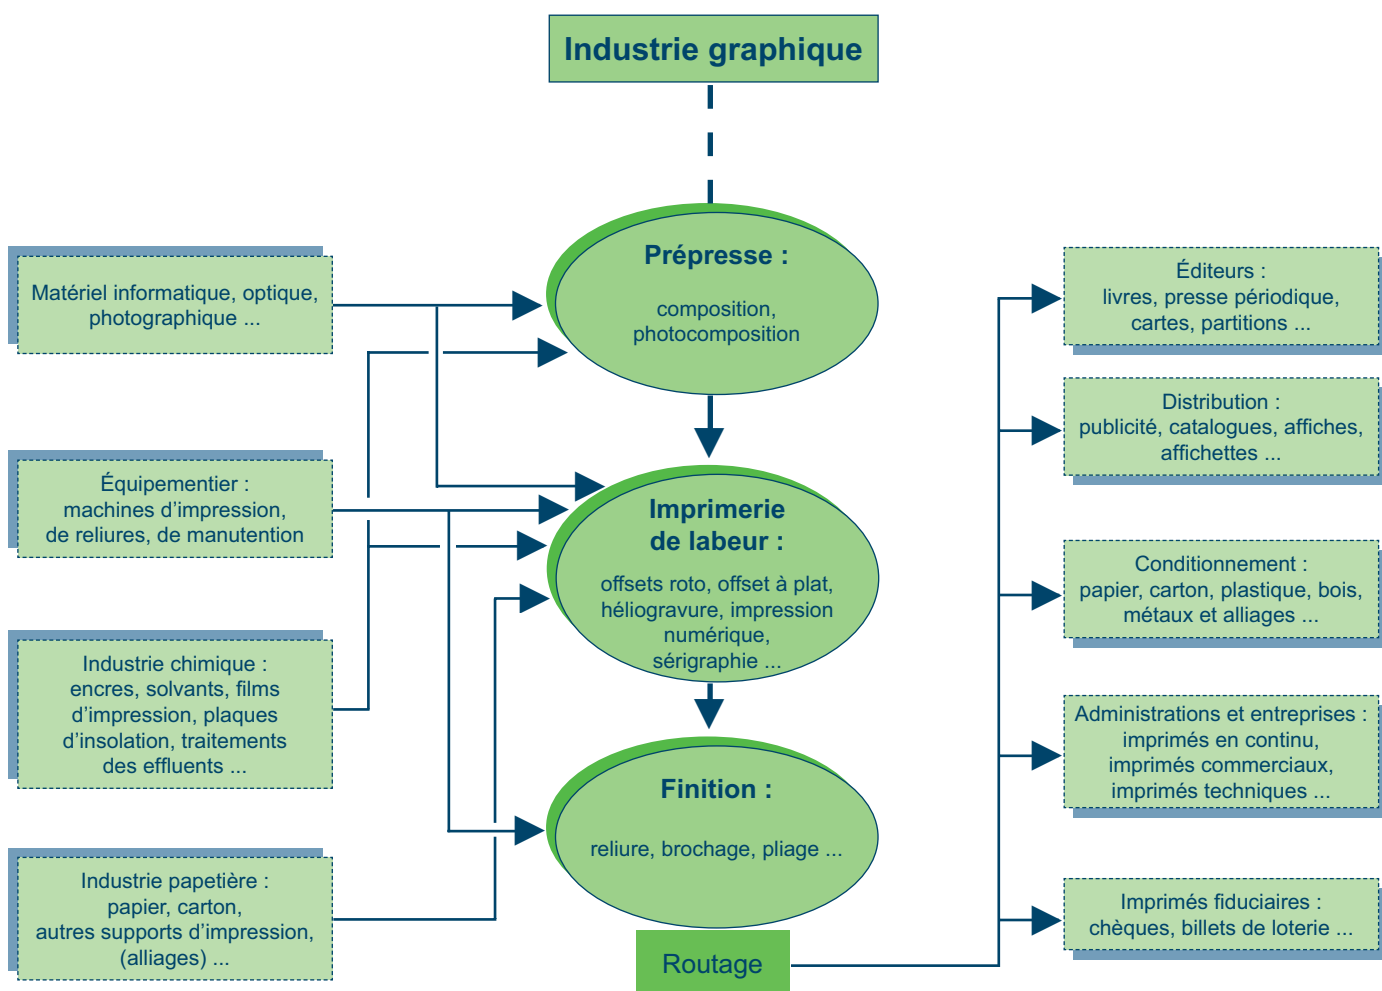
Industrie graphique

Matériel informatique, optique, photographique ...

Équipementier : machines d'impression, de reliures, de manutention

Industrie chimique : encres, solvants, films d'impression, plaques d'insolation, traitements des effluents ...

Industrie papetière : papier, carton, autres supports d'impression, (alliages) ...

Prépresse :

composition, photocomposition

Imprimerie de labeur :

offsets roto, offset à plat, héliogravure, impression numérique, sérigraphie ...

Finition :

reliure, brochage, pliage ...

Routage

Éditeurs : livres, presse périodique, cartes, partitions ...

Distribution : publicité, catalogues, affiches, affichettes ...

Conditionnement : papier, carton, plastique, bois, métaux et alliages ...

Administrations et entreprises : imprimés en continu, imprimés commerciaux, imprimés techniques ...

Imprimés fiduciaires : chèques, billets de loterie ...